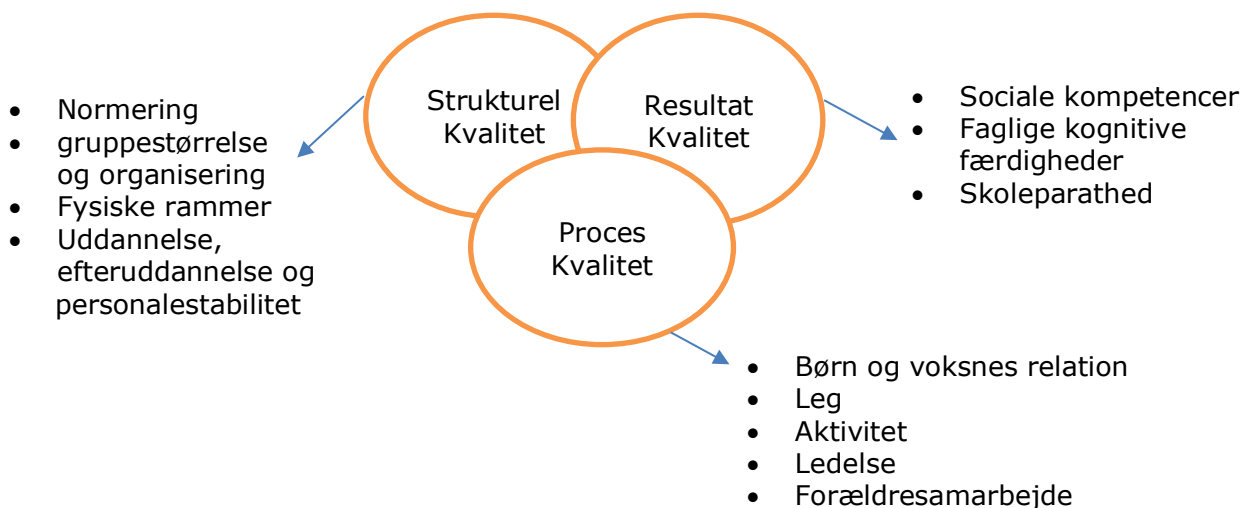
Strukturel Kvalitet

Resultat Kvalitet

Proces Kvalitet

- Normering
- gruppestørrelse og organisering
- Fysiske rammer
- Uddannelse, efteruddannelse og personalestabilitet

- Sociale kompetencer
- Faglige kognitive færdigheder
- Skoleparathed

- Børn og voksnes relation
- Leg
- Aktivitet
- Ledelse
- Forældresamarbejde